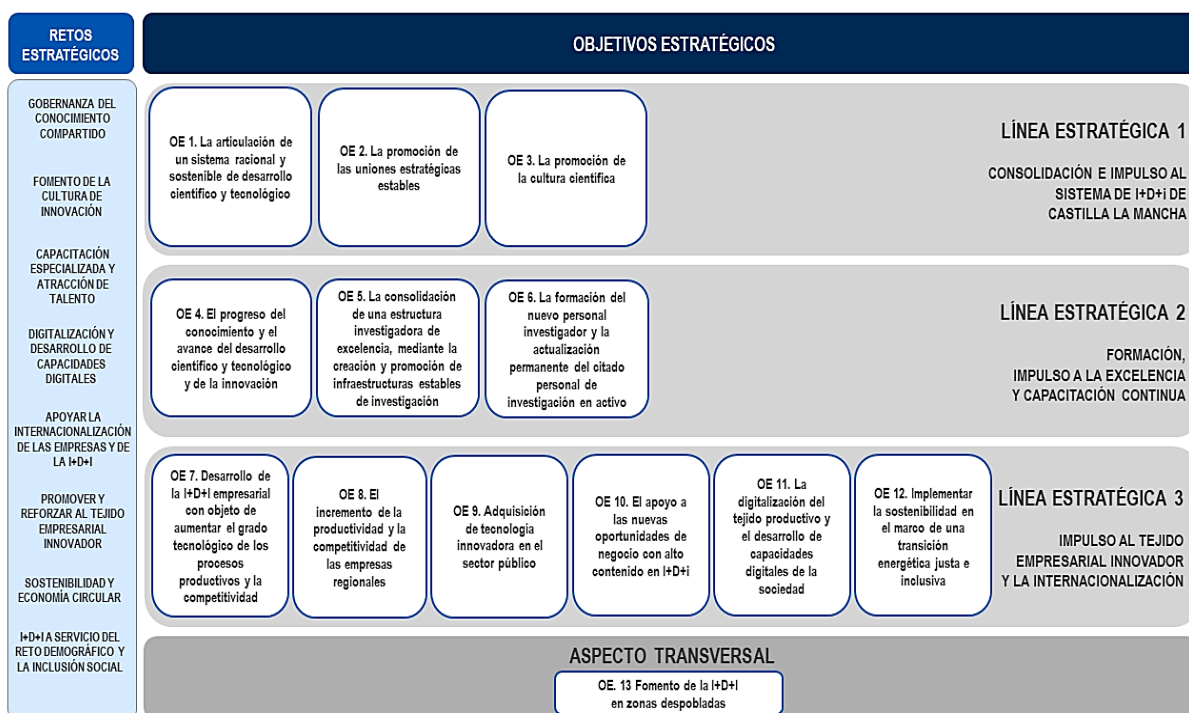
RETOS ESTRATÉGICOS

OBJETIVOS ESTRATÉGICOS

GOBERNANZA DEL CONOCIMIENTO COMPARTIDO

FOMENTO DE LA CULTURA DE INNOVACIÓN

CAPACITACIÓN ESPECIALIZADA Y ATRACCIÓN DE TALENTO

DIGITALIZACIÓN Y DESARROLLO DE CAPACIDADES DIGITALES

APOYAR LA INTERNACIONALIZACIÓN DE LAS EMPRESAS Y DE LA I+D+I

PROMOVER Y REFORZAR AL TEJIDO EMPRESARIAL INNOVADOR

SOSTENIBILIDAD Y ECONOMÍA CIRCULAR

I+D+I A SERVICIO DEL RETO DEMOGRÁFICO Y LA INCLUSIÓN SOCIAL

OE 1. La articulación de un sistema racional y sostenible de desarrollo científico y tecnológico

OE 2. La promoción de las uniones estratégicas estables

OE 3. La promoción de la cultura científica

LÍNEA ESTRATÉGICA 1

CONSOLIDACIÓN E IMPULSO AL SISTEMA DE I+D+i DE CASTILLA LA MANCHA

OE 4. El progreso del conocimiento y el avance del desarrollo científico y tecnológico y de la innovación

OE 5. La consolidación de una estructura investigadora de excelencia, mediante la creación y promoción de infraestructuras estables de investigación

OE 6. La formación del nuevo personal investigador y la actualización permanente del citado personal de investigación en activo

LÍNEA ESTRATÉGICA 2

FORMACIÓN, IMPULSO A LA EXCELENCIA Y CAPACITACIÓN CONTINUA

OE 7. Desarrollo de la I+D+I empresarial con objeto de aumentar el grado tecnológico de los procesos productivos y la competitividad

OE 8. El incremento de la productividad y la competitividad de las empresas regionales

OE 9. Adquisición de tecnología innovadora en el sector público

OE 10. El apoyo a las nuevas oportunidades de negocio con alto contenido en I+D+i

OE 11. La digitalización del tejido productivo y el desarrollo de capacidades digitales de la sociedad

OE 12. Implementar la sostenibilidad en el marco de una transición energética justa e inclusiva

LÍNEA ESTRATÉGICA 3

IMPULSO AL TEJIDO EMPRESARIAL INNOVADOR Y LA INTERNACIONALIZACIÓN

ASPECTO TRANSVERSAL

OE. 13 Fomento de la I+D+I en zonas despobladas